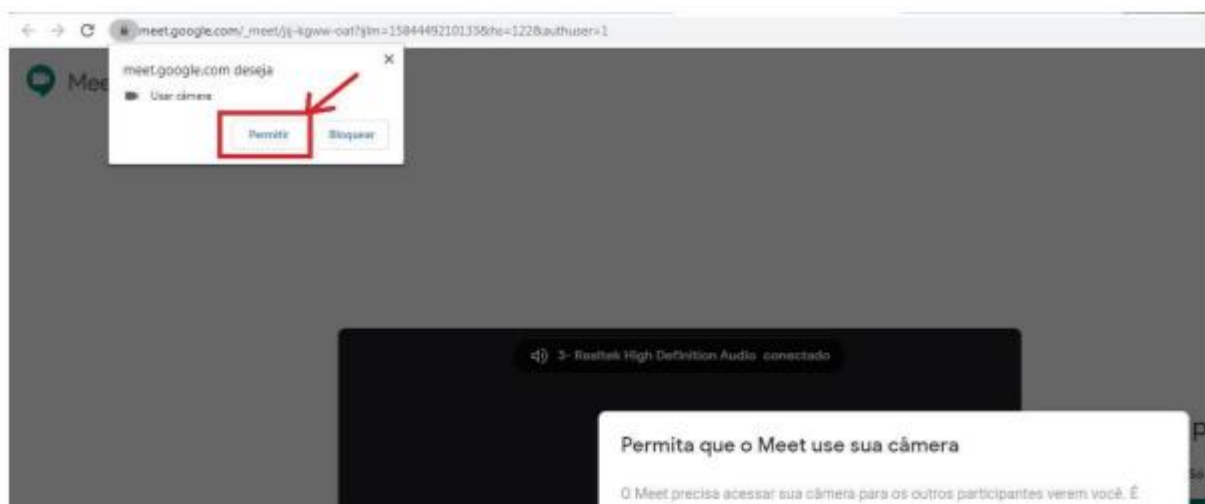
meet.google.com/_meet/jj-kgww-oat?ijlm=1584449210133&hs=122&authuser=1

Mee

meet.google.com deseja

Usar câmera

Permitir

Bloquear

3- Realtek High Definition Audio conectado

Permita que o Meet use sua câmera

O Meet precisa acessar sua câmera para os outros participantes verem você. É

P

Se